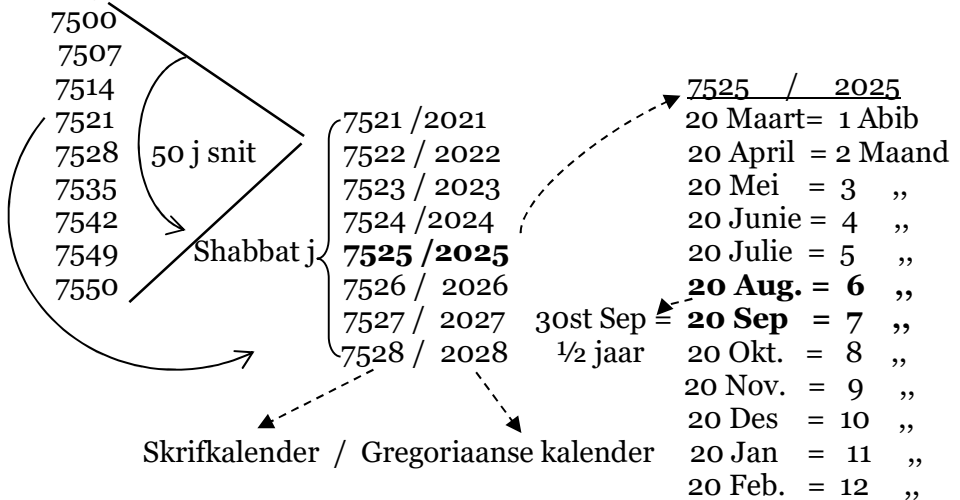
7500
7507
7514
7521
7528
7535
7542
7549
7550

50 j snit

Shabbat j

7521 /2021
7522 / 2022
7523 / 2023
7524 /2024
**7525 /2025**
7526 / 2026
7527 / 2027
7528 / 2028

30st Sep =
½ jaar

7525 / 2025
20 Maart= 1 Abib
20 April = 2 Maand
20 Mei = 3 ,,
20 Junie = 4 ,,
20 Julie = 5 ,,
**20 Aug. = 6 ,,**
**20 Sep = 7 ,,**
20 Okt. = 8 ,,
20 Nov. = 9 ,,
20 Des = 10 ,,
20 Jan = 11 ,,
20 Feb. = 12 ,,

Skrifkalender / Gregoriaanse kalender